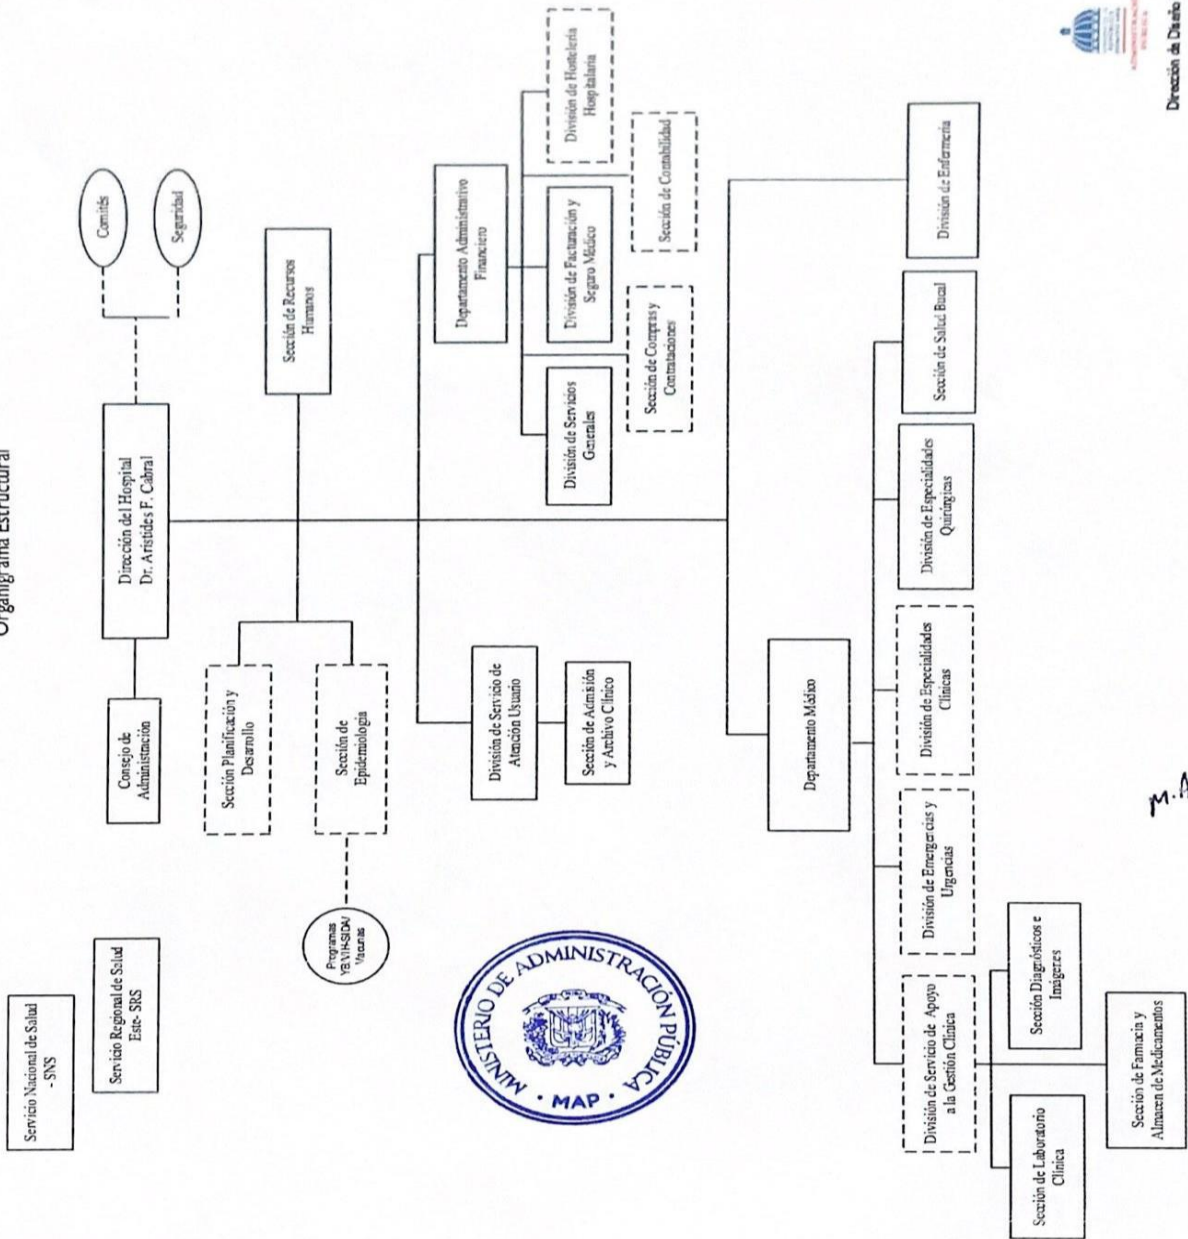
Organigrama Estructural

Servicio Nacional de Salud - SNS

Servicio Regional de Salud Este- SRS

Dirección del Hospital Dr. Arístides F. Cabral

Comités

Seguridad

Consejo de Administración

Sección de Recursos Humanos

Sección Planificación y Desarrollo

Sección de Epidemiología

Programas TB/VIH-SIDA/ Vacunas

División de Servicio de Atención Usuario

Sección de Admisión y Archivo Clínico

Departamento Administrativo Financiero

División de Servicios Generales

División de Facturación y Seguro Médico

División de Hostelería Hospitalaria

Sección de Compras y Contrataciones

Sección de Contabilidad

Departamento Médico

División de Servicio de Apoyo a la Gestión Clínica

Sección Diagnósticos e Imágenes

Sección de Laboratorio Clínica

Sección de Farmacia y Almacén de Medicamentos

División de Emergencias y Urgencias

División de Especialidades Clínicas

División de Especialidades Quirúrgicas

Sección de Salud Bucal

División de Enfermería

MINISTERIO DE ADMINISTRACIÓN PÚBLICA · MAP ·

M.A

Dirección de Diseño